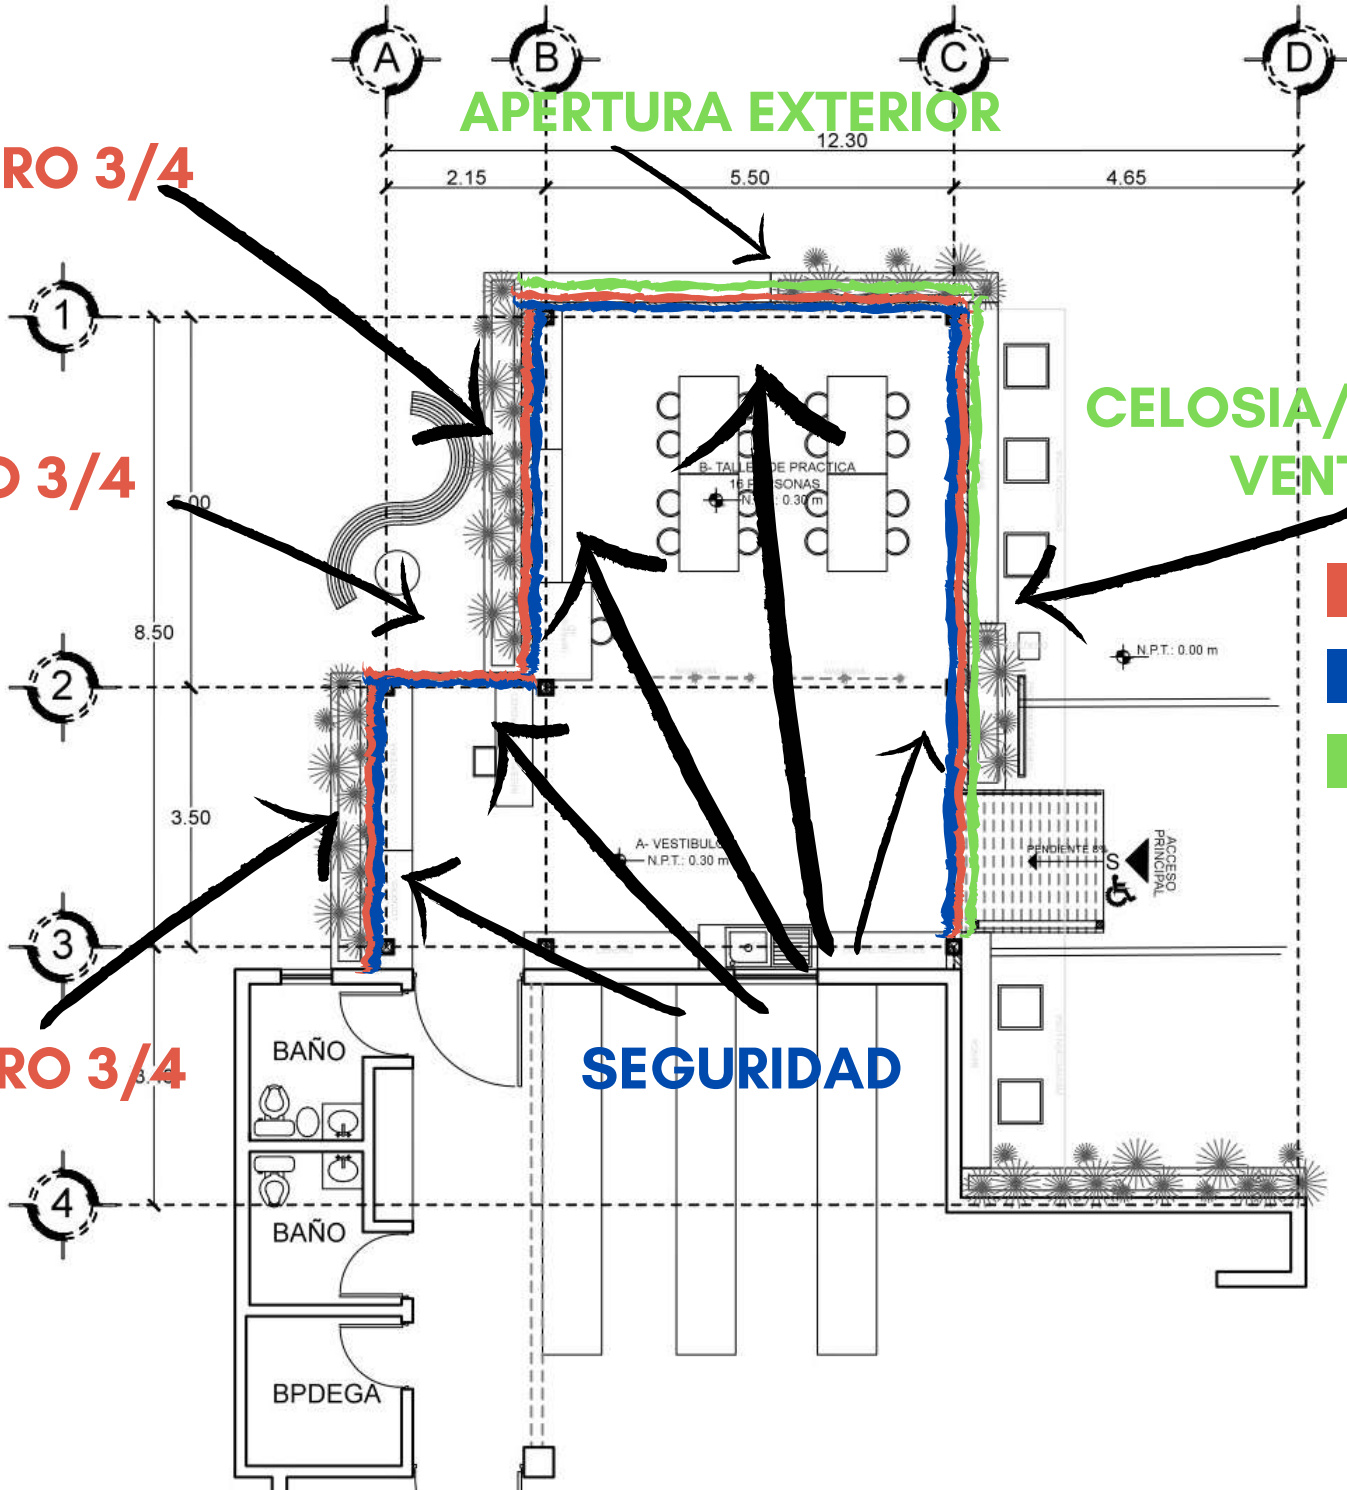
A B C D

APERTURA EXTERIOR

12.30

2.15 5.50 4.65

RO 3/4

1

D 3/4

5.00

8.50

2

3.50

3

RO 3/4

3.45

4

CELOSIA/
VENT

B- TALLER DE PRACTICA
16 PERSONAS
N.P.T.: 0.30 m

N.P.T.: 0.00 m

A- VESTIBULO
N.P.T.: 0.30 m

PENDIENTE 8%

S

ACCESO PRINCIPAL

SEGURIDAD

BAÑO

BAÑO

BPDEGA